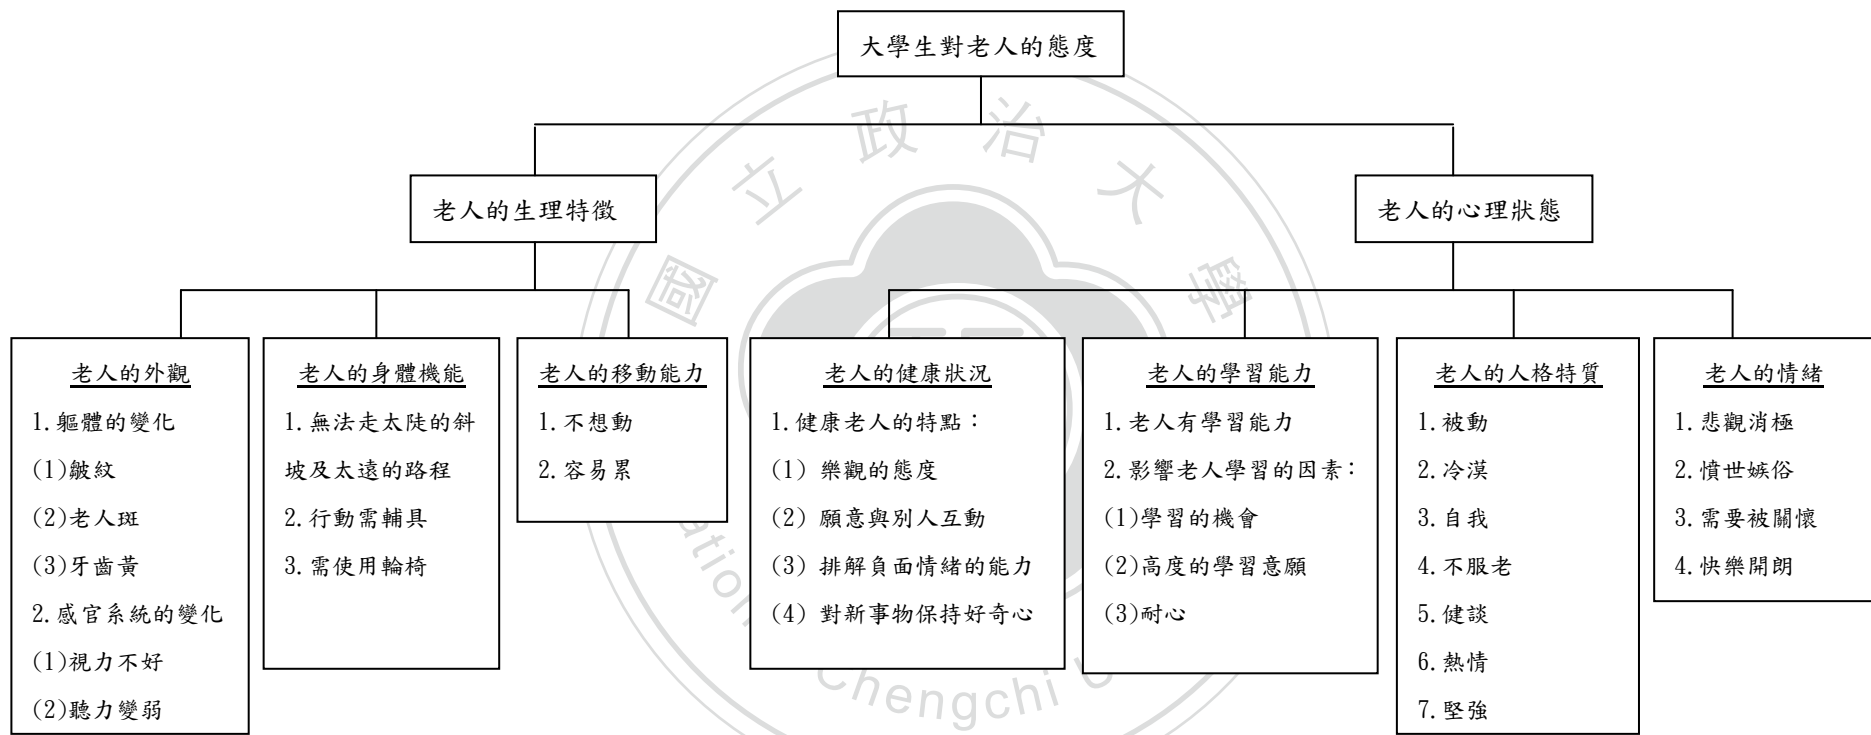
大學生對老人的態度

老人的生理特徵

老人的心理狀態

老人的外觀
1.軀體的變化
(1)皺紋
(2)老人斑
(3)牙齒黃
2.感官系統的變化
(1)視力不好
(2)聽力變弱

老人的身體機能
1.無法走太陡的斜坡及太遠的路程
2.行動需輔具
3.需使用輪椅

老人的移動能力
1.不想動
2.容易累

老人的健康狀況
1.健康老人的特點：
(1) 樂觀的態度
(2) 願意與別人互動
(3) 排解負面情緒的能力
(4) 對新事物保持好奇心

老人的學習能力
1.老人有學習能力
2.影響老人學習的因素：
(1)學習的機會
(2)高度的學習意願
(3)耐心

老人的人格特質
1.被動
2.冷漠
3.自我
4.不服老
5.健談
6.熱情
7.堅強

老人的情緒
1.悲觀消極
2.憤世嫉俗
3.需要被關懷
4.快樂開朗

國立政治大學
ational
Chengchi U